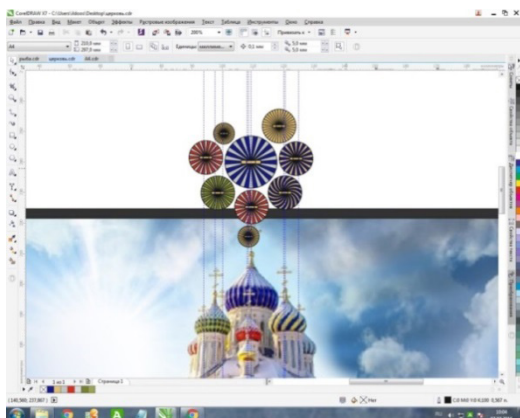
CorelDRAW X7 - C:\Users\Ikos\Desktop\церковь.cdr
Файл Правка Вид Макет Объект Эффекты Растровые изображения Текст Таблица Инструменты Окно Справка
200%
Привязать к
A4
210,0 мм
297,0 мм
Единицы: миллиметры
0,1 мм
5,0 мм
5,0 мм
рыбка.cdr
церковь.cdr
bib.cdr
1 из 1
Страница 1
(140,560; 257,667)
Нет
C:0 M:0 Y:0 K:100 0,567 пт
Свойства
Диспетчер объектов
Свойства текста
Тенденции